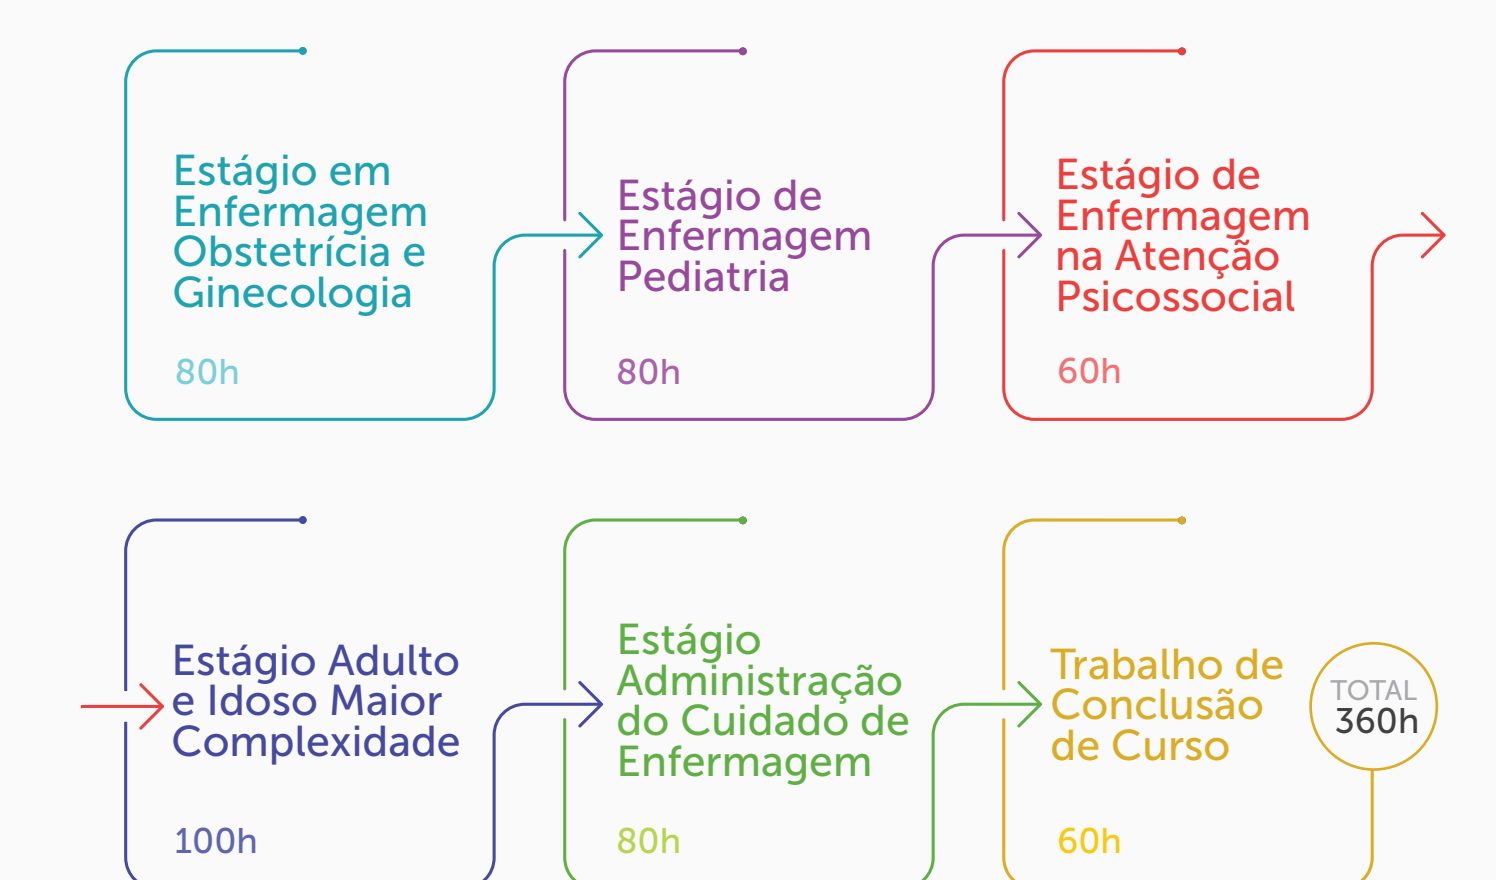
Estágio em Enfermagem Obstetrícia e Ginecologia

80h

Estágio de Enfermagem Pediatria

80h

Estágio de Enfermagem na Atenção Psicossocial

60h

Estágio Adulto e Idoso Maior Complexidade

100h

Estágio Administração do Cuidado de Enfermagem

80h

Trabalho de Conclusão de Curso

60h

TOTAL
360h